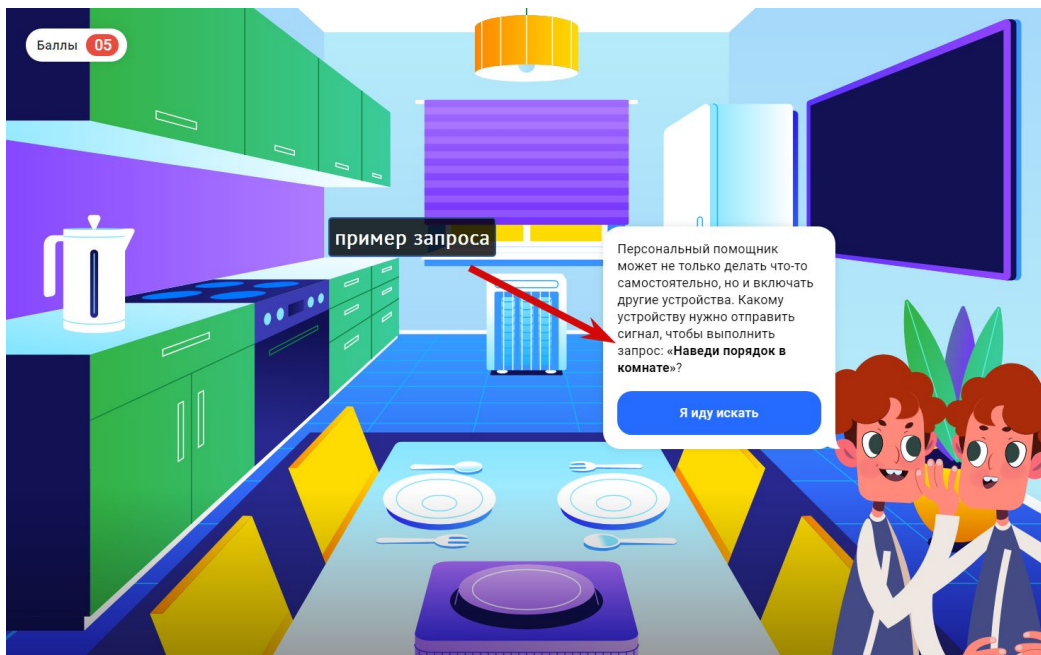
Баллы 05

пример запроса

Персональный помощник может не только делать что-то самостоятельно, но и включать другие устройства. Какому устройству нужно отправить сигнал, чтобы выполнить запрос: «**Наведи порядок в комнате**»?

Я иду искать